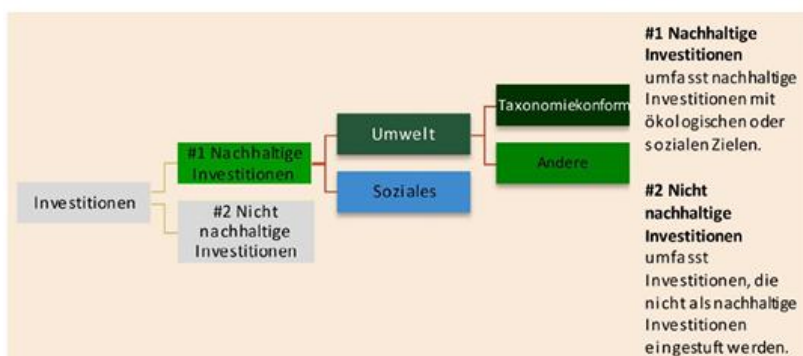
Investitionen

#1 Nachhaltige Investitionen

#2 Nicht nachhaltige Investitionen

Umwelt

Soziales

Taxonomiekonform

Andere

**#1 Nachhaltige Investitionen** umfasst nachhaltige Investitionen mit ökologischen oder sozialen Zielen.

**#2 Nicht nachhaltige Investitionen** umfasst Investitionen, die nicht als nachhaltige Investitionen eingestuft werden.